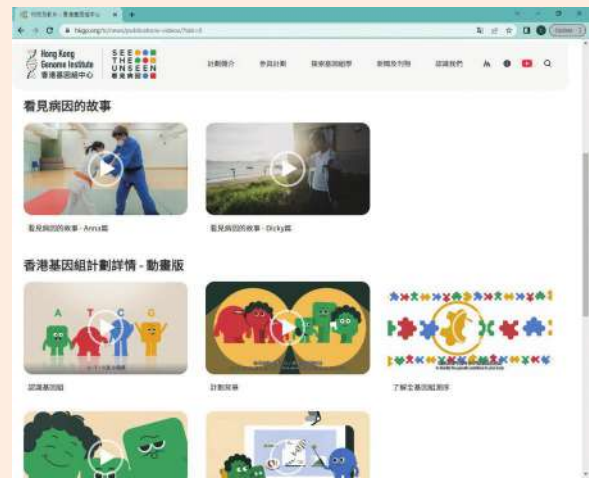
Hong Kong Genome Institute
香港基因組中心

SEE THE UNSEEN
看見病因

計劃簡介 參與計劃 探索基因組學 新聞及刊物 認識我們

看見病因的故事

看見病因的故事 - Anna篇

看見病因的故事 - Dicky篇

香港基因組計劃詳情 - 動畫版

A T C G

認識基因組

計劃背景

了解全基因組測序